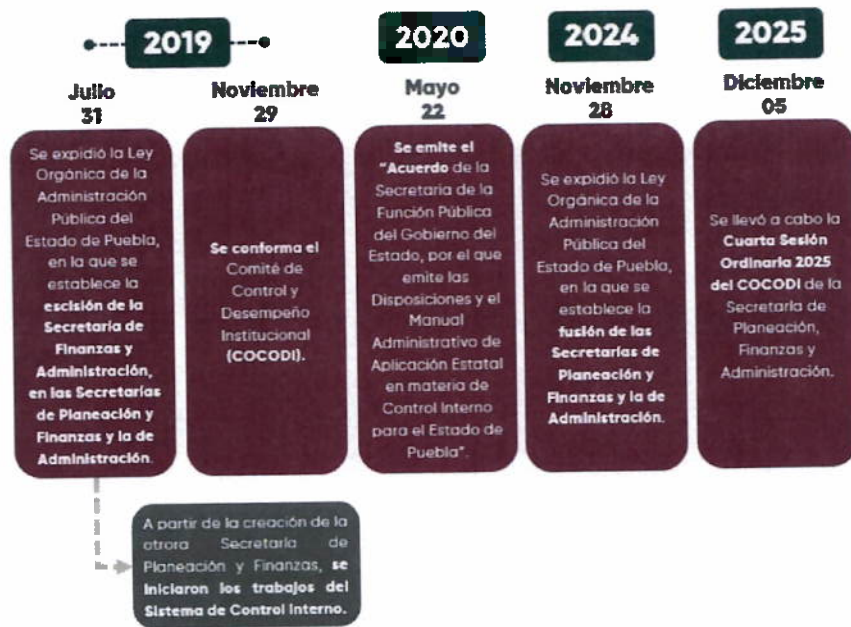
2019

Julio
31

Se expidió la Ley Orgánica de la Administración Pública del Estado de Puebla, en la que se establece la escisión de la Secretaría de Finanzas y Administración, en las Secretarías de Planeación y Finanzas y la de Administración.

Noviembre
29

Se conforma el Comité de Control y Desempeño Institucional (COCODI).

2020

Mayo
22

Se emite el "Acuerdo de la Secretaría de la Función Pública del Gobierno del Estado, por el que emite las Disposiciones y el Manual Administrativo de Aplicación Estatal en materia de Control Interno para el Estado de Puebla".

2024

Noviembre
28

Se expidió la Ley Orgánica de la Administración Pública del Estado de Puebla, en la que se establece la fusión de las Secretarías de Planeación y Finanzas y la de Administración.

2025

Diciembre
05

Se llevó a cabo la Cuarta Sesión Ordinaria 2025 del COCODI de la Secretaría de Planeación, Finanzas y Administración.

A partir de la creación de la otrora Secretaría de Planeación y Finanzas, se iniciaron los trabajos del Sistema de Control Interno.